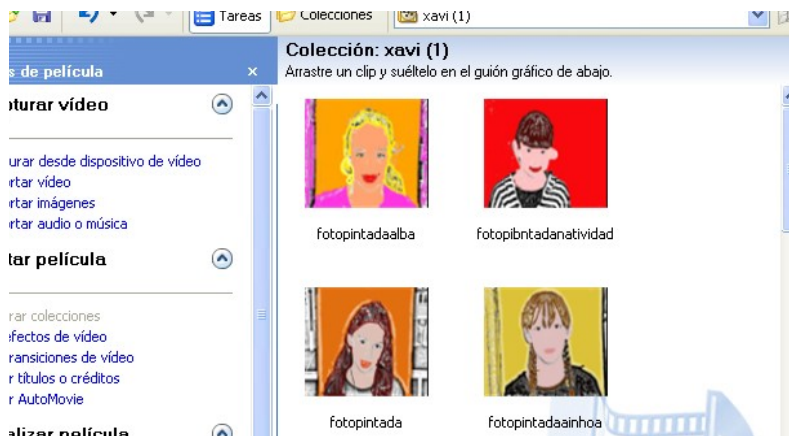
Tareas Colecciones xavi (1)

s de película ×

ıturar vídeo

urar desde dispositivo de vídeo
rtar vídeo
rtar imágenes
rtar audio o música

tar película

rar colecciones
efectos de vídeo
ransiciones de vídeo
r títulos o créditos
r AutoMovie

alizar película

Colección: xavi (1)
Arrastre un clip y suéltelo en el guión gráfico de abajo.

fotopintadaalba

fotopibntadanatividad

fotopintada

fotopintadaainhoa